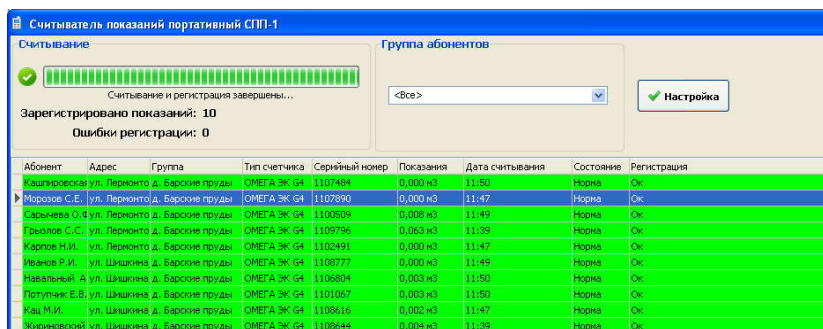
Считыватель показаний портативный СПП-1

Считывание

Считывание и регистрация завершены...

Зарегистрировано показаний: 10

Ошибки регистрации: 0

Группа абонентов

<Все>

Настройка

| Абонент | Адрес | Группа | Тип счетчика | Серийный номер | Показания | Дата считывания | Состояние | Регистрация |
|---|---|---|---|---|---|---|---|---|
| Кашировская | ул. Лермонто | д. Барские пруды | ОМЕГА ЭК G4 | 1107484 | 0,000 м3 | 11:50 | Норма | Ок |
| Морозов С.Е. | ул. Лермонто | д. Барские пруды | ОМЕГА ЭК G4 | 1107890 | 0,008 м3 | 11:47 | Норма | Ок |
| Сарычева О.Ф | ул. Лермонто | д. Барские пруды | ОМЕГА ЭК G4 | 1100509 | 0,000 м3 | 11:49 | Норма | Ок |
| Грызлов С.С. | ул. Лермонто | д. Барские пруды | ОМЕГА ЭК G4 | 1109796 | 0,063 м3 | 11:39 | Норма | Ок |
| Карпов Н.И. | ул. Лермонто | д. Барские пруды | ОМЕГА ЭК G4 | 1102491 | 0,000 м3 | 11:47 | Норма | Ок |
| Иванов Р.И. | ул. Шишкина | д. Барские пруды | ОМЕГА ЭК G4 | 1108777 | 0,000 м3 | 11:49 | Норма | Ок |
| Навальный А | ул. Шишкина | д. Барские пруды | ОМЕГА ЭК G4 | 1106804 | 0,003 м3 | 11:50 | Норма | Ок |
| Потупчик Е.В | ул. Шишкина | д. Барские пруды | ОМЕГА ЭК G4 | 1101067 | 0,003 м3 | 11:50 | Норма | Ок |
| Кац М.И. | ул. Шишкина | д. Барские пруды | ОМЕГА ЭК G4 | 1108616 | 0,002 м3 | 11:48 | Норма | Ок |
| Жириновский | ул. Шишкина | д. Барские пруды | ОМЕГА ЭК G4 | 1108644 | 0,004 м3 | 11:39 | Норма | Ок |